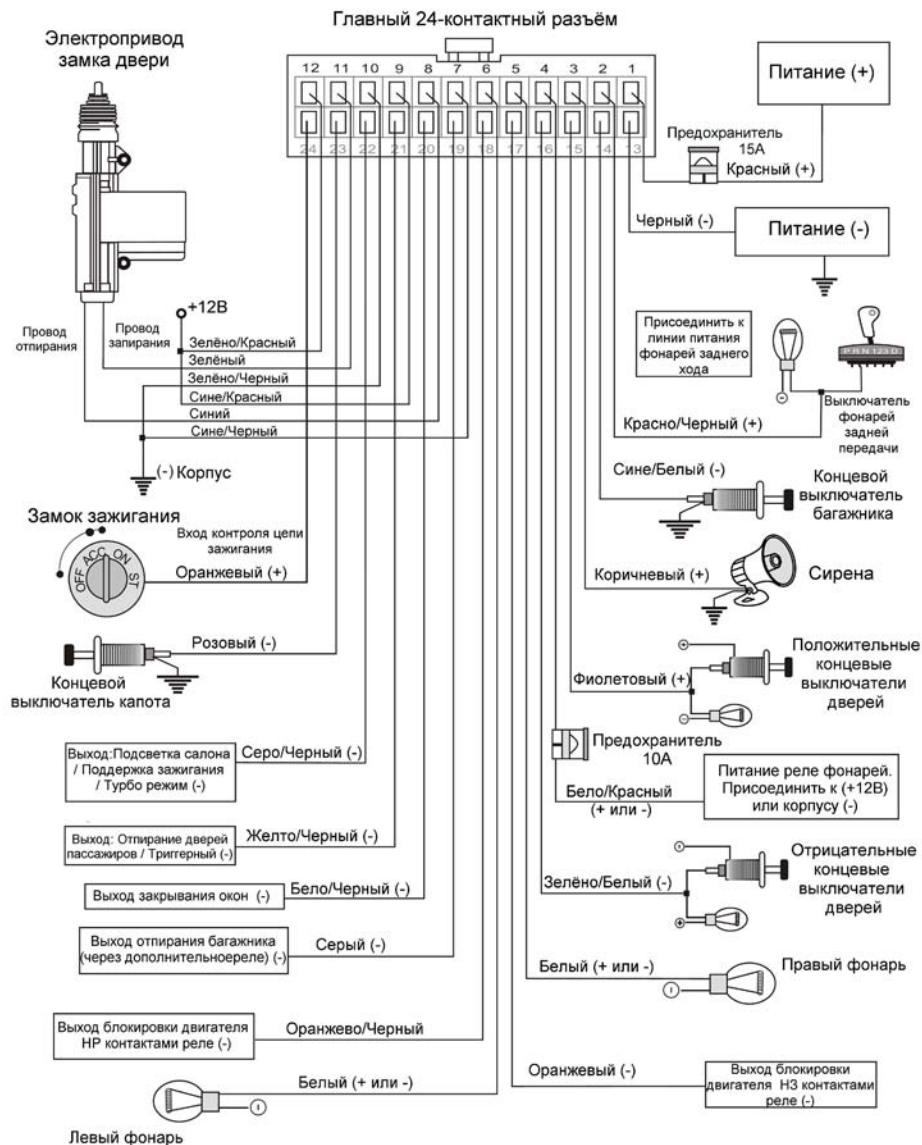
Главный 24-контактный разъём

Электропривод замка двери

12 11 10 9 8 7 6 5 4 3 2 1

24 23 22 21 20 19 18 17 16 15 14 13

Питание (+)

Предохранитель 15A

Красный (+)

Черный (-)

Питание (-)

+12В

Провод отпирания

Провод запирания

Зелёно/Красный

Зелёный

Зелёно/Черный

Сине/Красный

Синий

Сине/Черный

(-) Корпус

Присоединить к линии питания фонарей заднего хода

P R N 1 2 3 D

Выключатель фонарей задней передачи

Красно/Черный (+)

Сине/Белый (-)

Концевой выключатель багажника

Замок зажигания

Вход контроля цепи зажигания

OFF ACC ON ST

Оранжевый (+)

Коричневый (+)

Сирена

Розовый (-)

Концевой выключатель капота

Положительные концевые выключатели дверей

Фиолетовый (+)

Предохранитель 10A

Выход:Подсветка салона / Поддержка зажигания / Турбо режим (-)

Серо/Черный (-)

Питание реле фонарей. Присоединить к (+12В) или корпусу (-)

Бело/Красный (+ или -)

Выход: Отпирание дверей пассажиров / Триггерный (-)

Желто/Черный (-)

Отрицательные концевые выключатели дверей

Зелёно/Белый (-)

Выход закрывания окон (-)

Бело/Черный (-)

Выход отпирания багажника (через дополнительноереле) (-)

Серый (-)

Белый (+ или -)

Правый фонарь

Выход блокировки двигателя НР контактами реле (-)

Оранжево/Черный

Оранжевый (-)

Выход блокировки двигателя НЗ контактами реле (-)

Белый (+ или -)

Левый фонарь